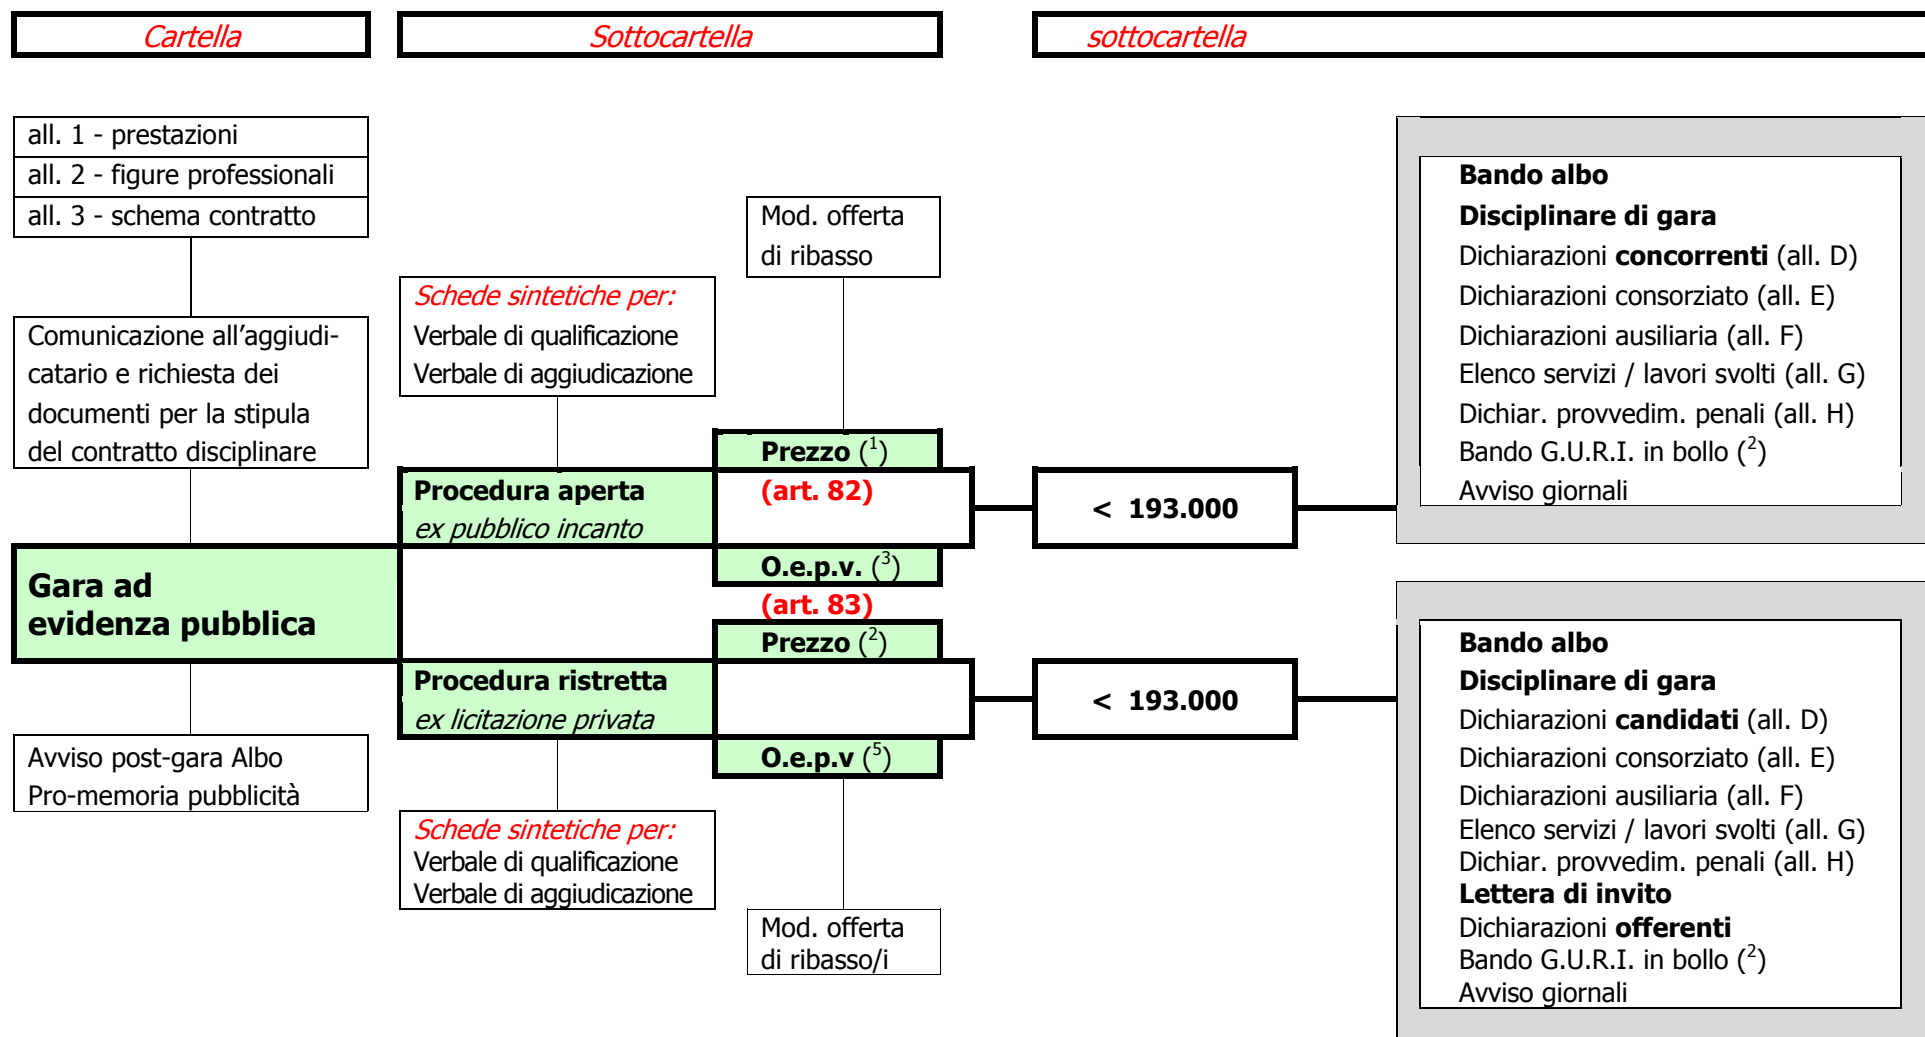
Cartella

Sottocartella

sottocartella

all. 1 - prestazioni
all. 2 - figure professionali
all. 3 - schema contratto

Comunicazione all'aggiudicatario e richiesta dei documenti per la stipula del contratto disciplinare

Gara ad evidenza pubblica

Avviso post-gara Albo
Pro-memoria pubblicità

Schede sintetiche per:
Verbale di qualificazione
Verbale di aggiudicazione

Mod. offerta di ribasso

Procedura aperta
ex pubblico incanto

Prezzo ($^1$)
(art. 82)
O.e.p.v. ($^3$)
(art. 83)
Prezzo ($^2$)

Procedura ristretta
ex licitazione privata

O.e.p.v ($^5$)

Schede sintetiche per:
Verbale di qualificazione
Verbale di aggiudicazione

Mod. offerta di ribasso/i

< 193.000

< 193.000

Bando albo
Disciplinare di gara
Dichiarazioni concorrenti (all. D)
Dichiarazioni consorziato (all. E)
Dichiarazioni ausiliaria (all. F)
Elenco servizi / lavori svolti (all. G)
Dichiar. provvedim. penali (all. H)
Bando G.U.R.I. in bollo ($^2$)
Avviso giornali

Bando albo
Disciplinare di gara
Dichiarazioni candidati (all. D)
Dichiarazioni consorziato (all. E)
Dichiarazioni ausiliaria (all. F)
Elenco servizi / lavori svolti (all. G)
Dichiar. provvedim. penali (all. H)
Lettera di invito
Dichiarazioni offerenti
Bando G.U.R.I. in bollo ($^2$)
Avviso giornali